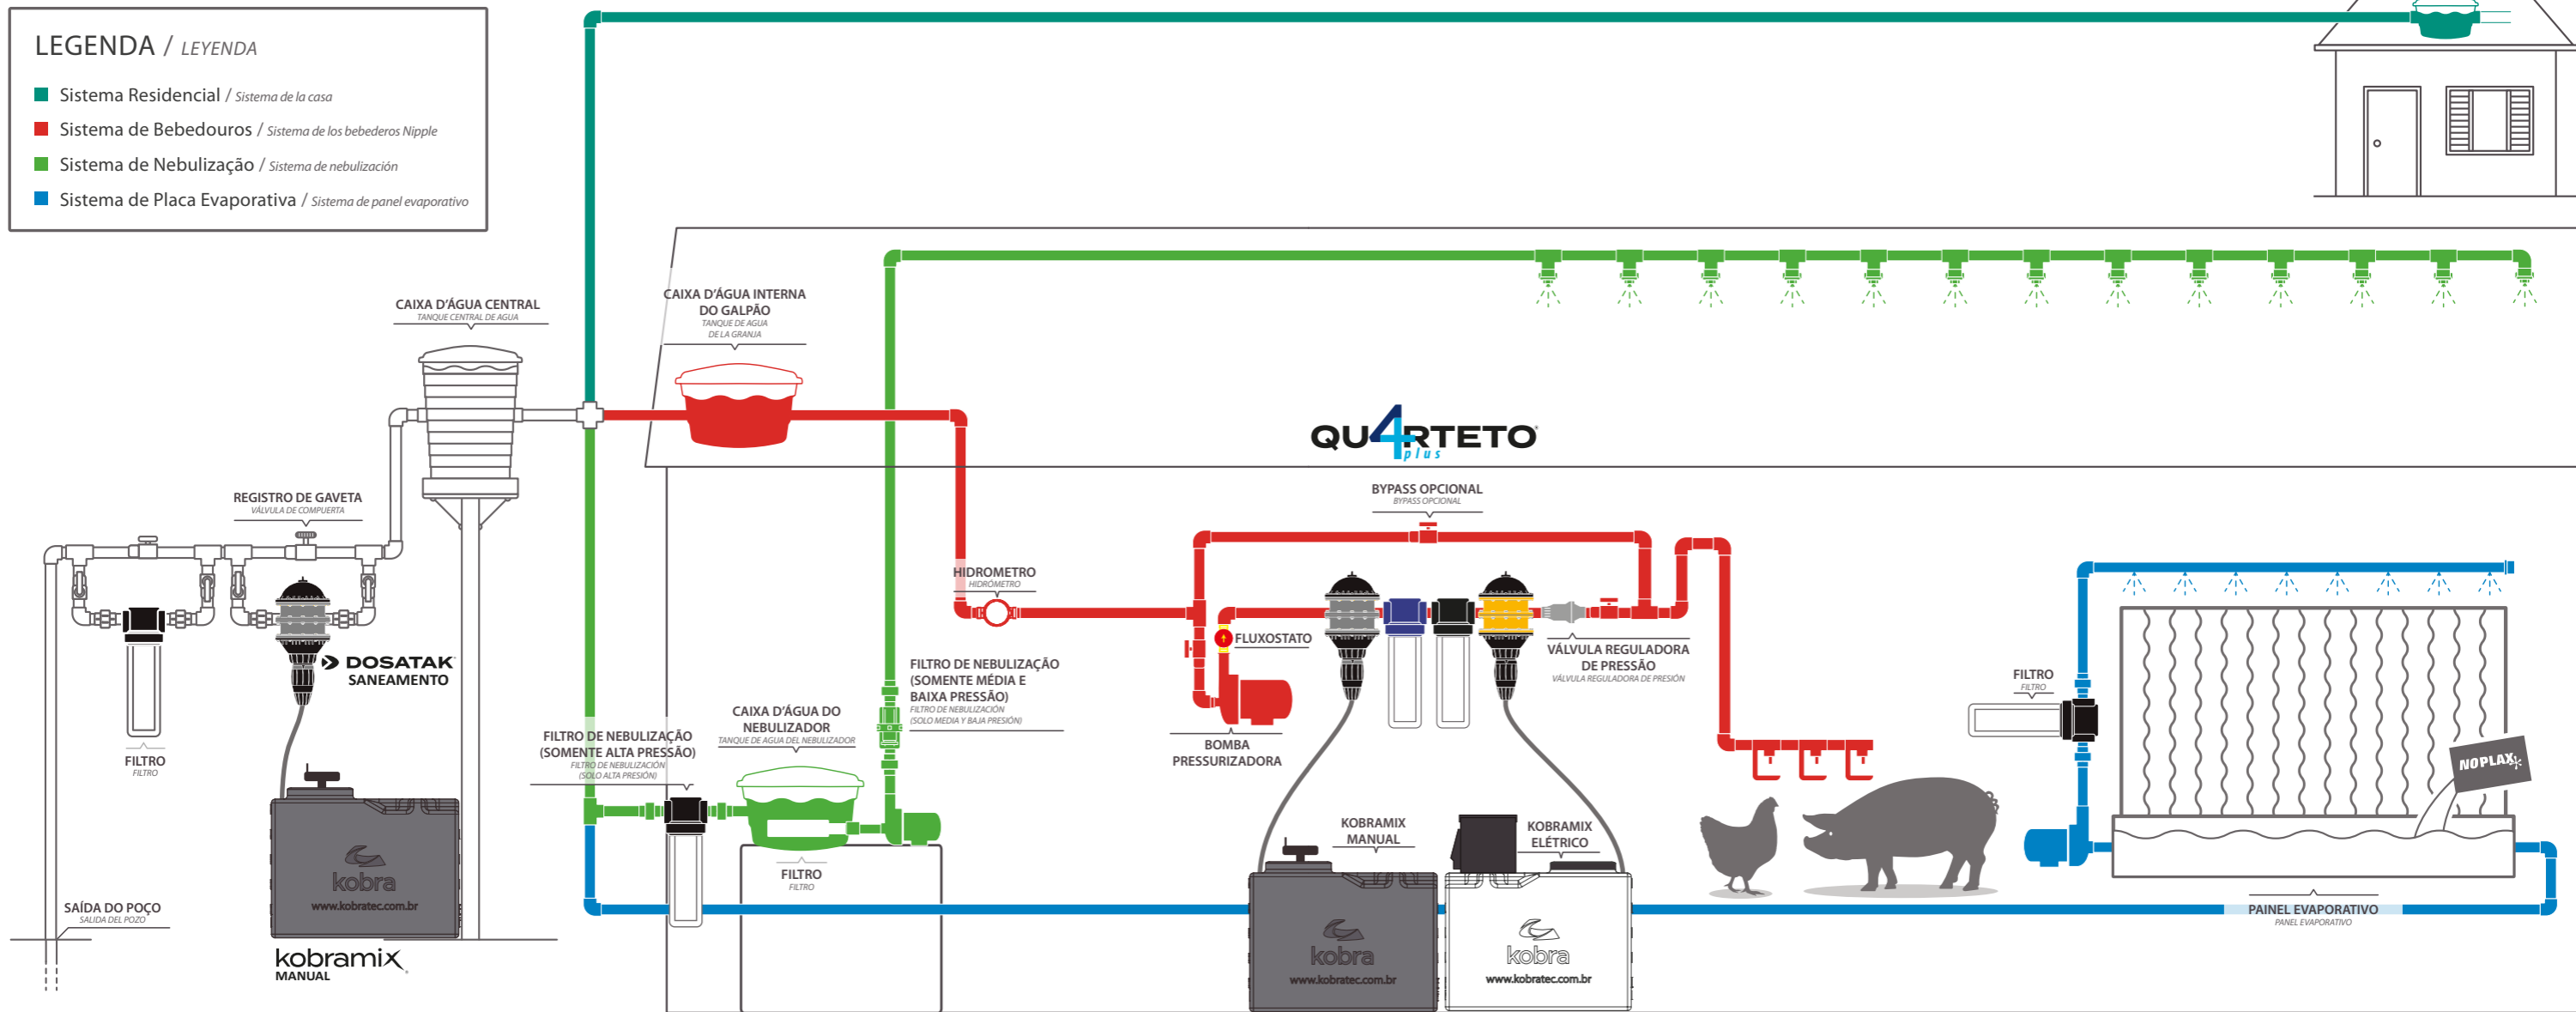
LEGENDA / LEYENDA

Sistema Residencial / Sistema de la casa

Sistema de Bebedouros / Sistema de los bebederos Nipple

Sistema de Nebulização / Sistema de nebulización

Sistema de Placa Evaporativa / Sistema de panel evaporativo

CAIXA D'ÁGUA CENTRAL
TANQUE CENTRAL DE AGUA

CAIXA D'ÁGUA INTERNA DO GALPÃO
TANQUE DE AGUA DE LA GRANJA

QU4RTETO plus

REGISTRO DE GAVETA
VÁLVULA DE COMPUERTA

DOSATAK SANEAMENTO

FILTRO
FILTRO

SAÍDA DO POÇO
SALIDA DEL POZO

kobra
www.kobratec.com.br

kobramix MANUAL

HIDROMETRO
HIDRÓMETRO

BYPASS OPCIONAL
BYPASS OPCIONAL

FLUXOSTATO

VÁLVULA REGULADORA DE PRESSÃO
VÁLVULA REGULADORA DE PRESIÓN

FILTRO DE NEBULIZAÇÃO (SOMENTE MÉDIA E BAIXA PRESSÃO)
FILTRO DE NEBULIZACIÓN (SOLO MEDIA Y BAJA PRESIÓN)

CAIXA D'ÁGUA DO NEBULIZADOR
TANQUE DE AGUA DEL NEBULIZADOR

FILTRO DE NEBULIZAÇÃO (SOMENTE ALTA PRESSÃO)
FILTRO DE NEBULIZACIÓN (SOLO ALTA PRESIÓN)

FILTRO
FILTRO

BOMBA PRESSURIZADORA

KOBRAMIX MANUAL

KOBRAMIX ELÉTRICO

kobra
www.kobratec.com.br

kobra
www.kobratec.com.br

FILTRO
FILTRO

NOPLAX

PAINEL EVAPORATIVO
PANEL EVAPORATIVO